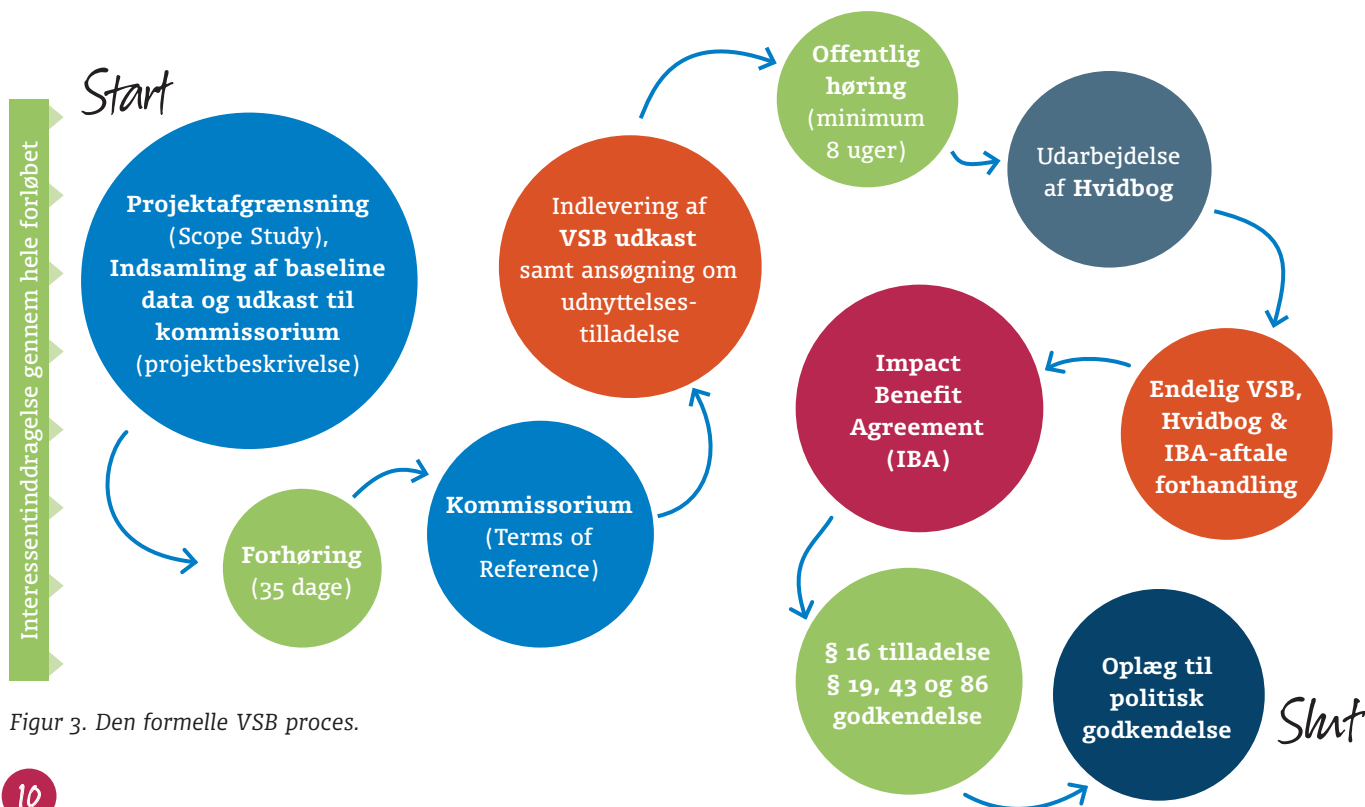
Start

Interessentinddragelse gennem hele forløbet

Projektafgrænsning (Scope Study), Indsamling af baseline data og udkast til kommissorium (projektbeskrivelse)

Forhøring (35 dage)

Kommissorium (Terms of Reference)

Indlevering af VSB udkast samt ansøgning om udnyttelsestilladelse

Offentlig høring (minimum 8 uger)

Udarbejdelse af Hvidbog

Endelig VSB, Hvidbog & IBA-aftale forhandling

Impact Benefit Agreement (IBA)

§ 16 tilladelse § 19, 43 og 86 godkendelse

Oplæg til politisk godkendelse

Slut

Figur 3. Den formelle VSB proces.

10